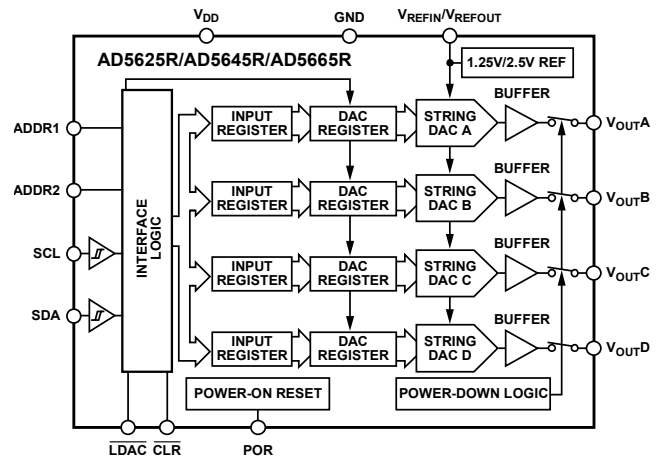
$V_{DD}$ GND $V_{REFIN}/V_{REFOUT}$

AD5625R/AD5645R/AD5665R

1.25V/2.5V REF

ADDR1

ADDR2

SCL

SDA

INTERFACE LOGIC

INPUT REGISTER
DAC REGISTER
STRING DAC A
BUFFER
$V_{OUT}A$

INPUT REGISTER
DAC REGISTER
STRING DAC B
BUFFER
$V_{OUT}B$

INPUT REGISTER
DAC REGISTER
STRING DAC C
BUFFER
$V_{OUT}C$

INPUT REGISTER
DAC REGISTER
STRING DAC D
BUFFER
$V_{OUT}D$

POWER-ON RESET

POWER-DOWN LOGIC

$\overline{LDAC}$ $\overline{CLR}$ POR